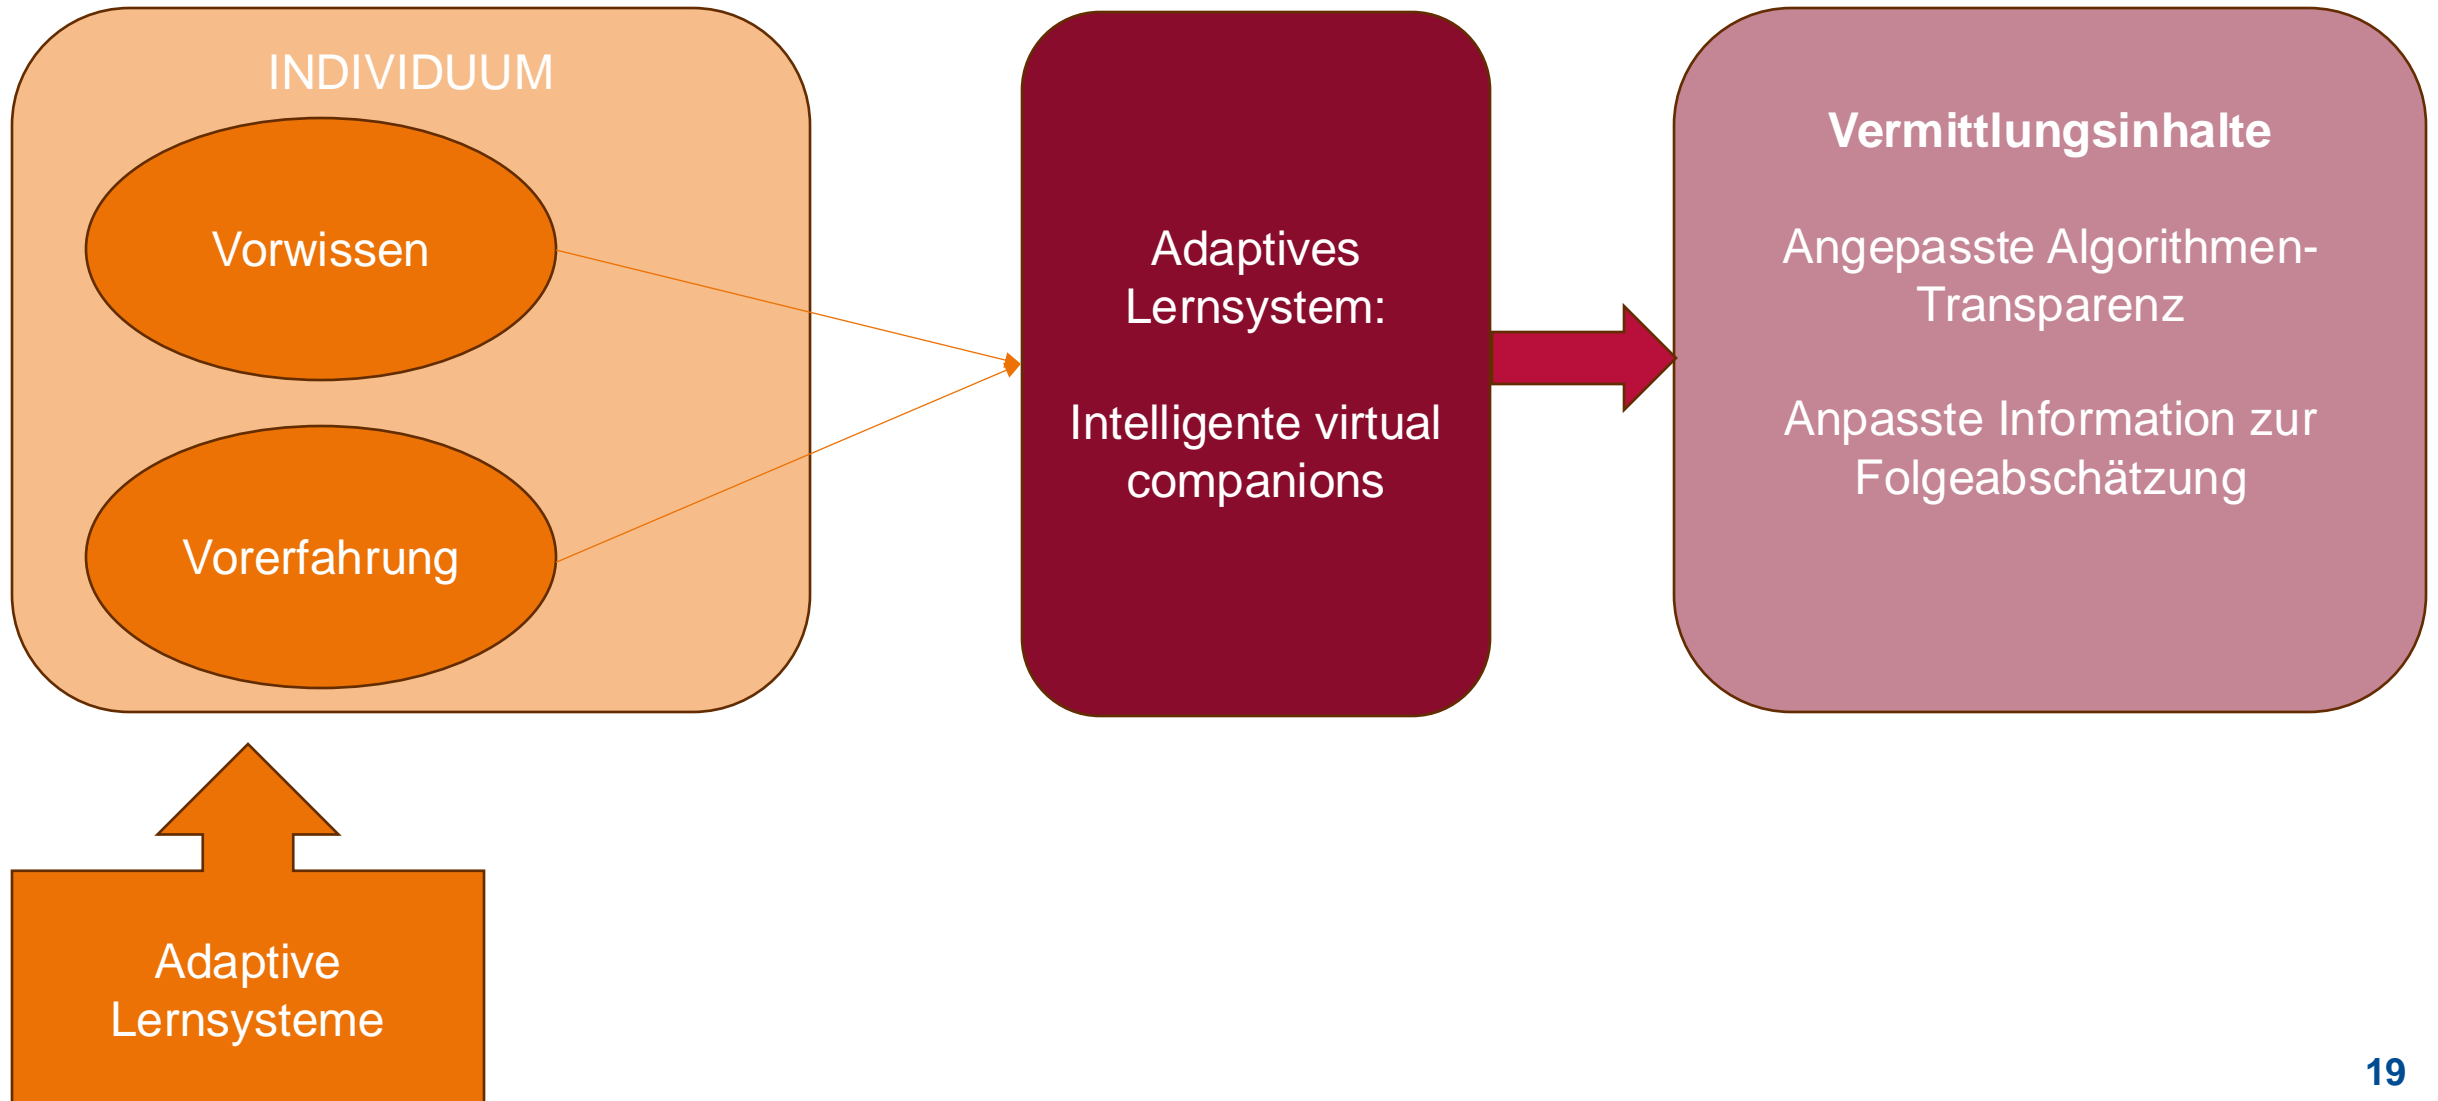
INDIVIDUUM

Vorwissen

Vorerfahrung

Adaptives Lernsystem:

Intelligente virtual companions

Vermittlungsinhalte

Angepasste Algorithmen-Transparenz

Anpasste Information zur Folgeabschätzung

Adaptive Lernsysteme

19